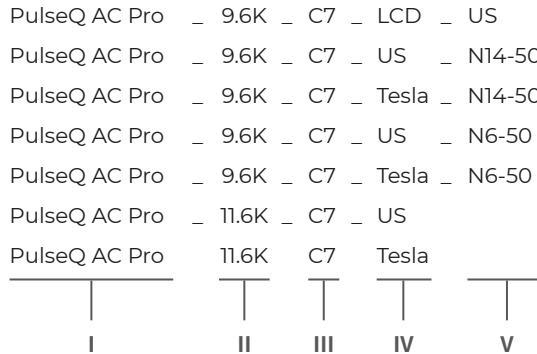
PulseQ AC Pro _ 9.6K _ C7 _ LCD _ US
PulseQ AC Pro _ 9.6K _ C7 _ US _ N14-50
PulseQ AC Pro _ 9.6K _ C7 _ Tesla _ N14-50
PulseQ AC Pro _ 9.6K _ C7 _ US _ N6-50
PulseQ AC Pro _ 9.6K _ C7 _ Tesla _ N6-50
PulseQ AC Pro _ 11.6K _ C7 _ US
PulseQ AC Pro 11.6K C7 Tesla

I II III IV V